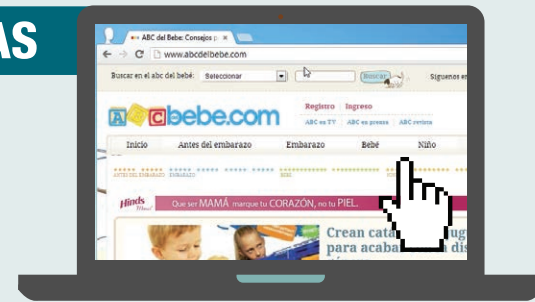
AS

ABC del Bebe: Consejos p ×

www.abcdelbebe.com

Buscar en el abc del bebé: Seleccionar

Buscar

Siguenos en

bebe.com

Registro | Ingreso

ABC en TV | ABC en prensa | ABC revista

Inicio | Antes del embarazo | Embarazo | Bebé | Niño

Hinds

Que ser MAMÁ marque tu CORAZÓN, no tu PIEL.

Crean cata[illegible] ug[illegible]
para acaba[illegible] dis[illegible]